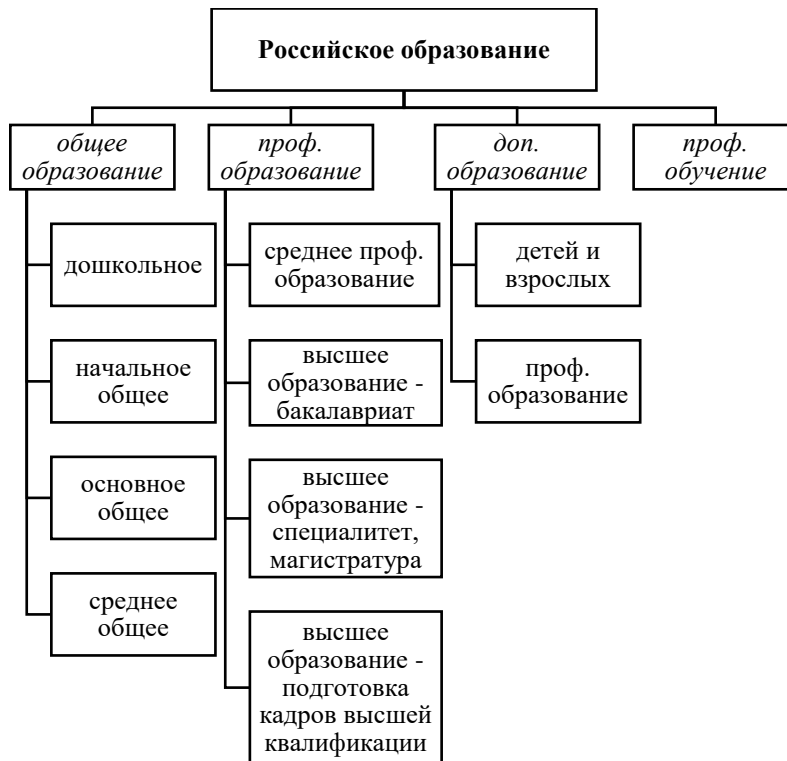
Российское образование

общее образование

дошкольное

начальное общее

основное общее

среднее общее

проф. образование

среднее проф. образование

высшее образование - бакалавриат

высшее образование - специалитет, магистратура

высшее образование - подготовка кадров высшей квалификации

доп. образование

детей и взрослых

проф. образование

проф. обучение